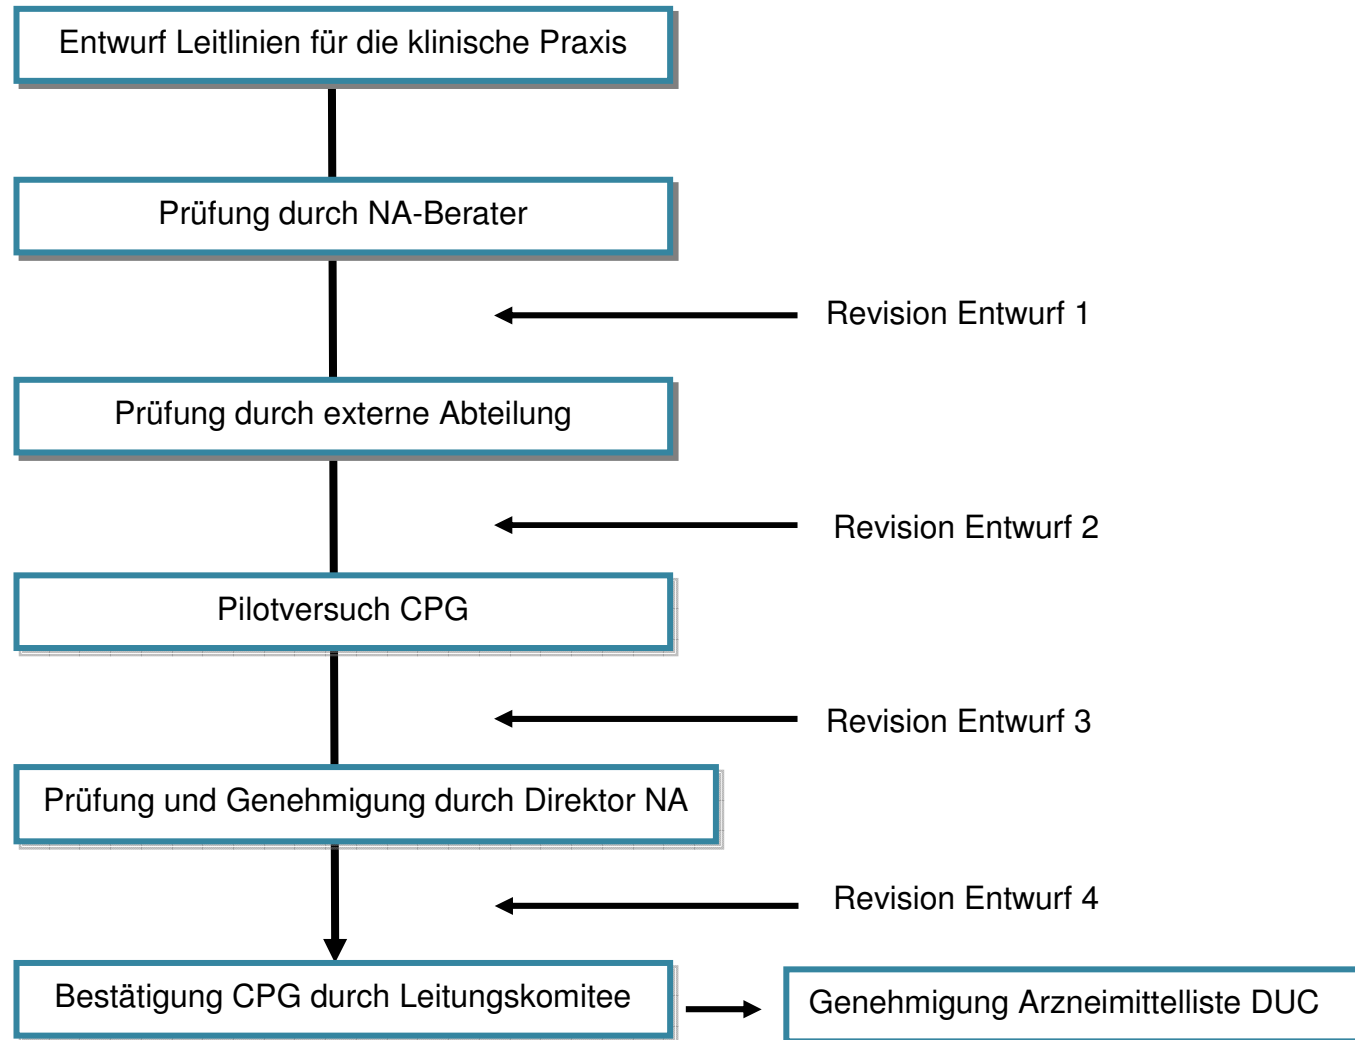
Entwurf Leitlinien für die klinische Praxis

Prüfung durch NA-Berater

Revision Entwurf 1

Prüfung durch externe Abteilung

Revision Entwurf 2

Pilotversuch CPG

Revision Entwurf 3

Prüfung und Genehmigung durch Direktor NA

Revision Entwurf 4

Bestätigung CPG durch Leitungskomitee

Genehmigung Arzneimittelliste DUC